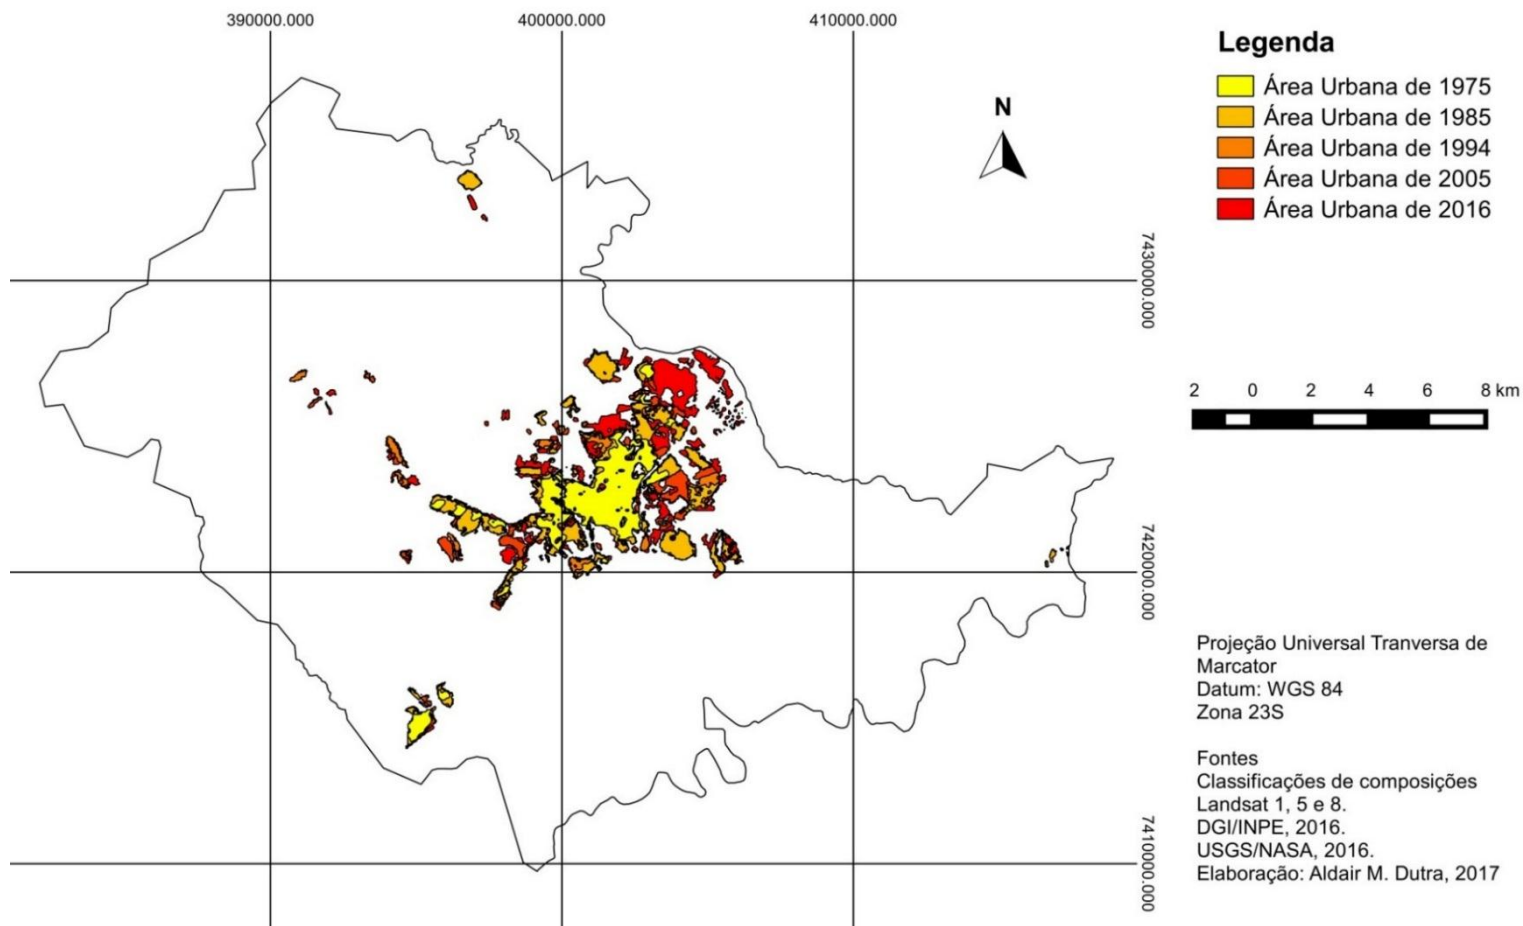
390000.000
400000.000
410000.000

Legenda
Área Urbana de 1975
Área Urbana de 1985
Área Urbana de 1994
Área Urbana de 2005
Área Urbana de 2016

N

7430000.000

2 0 2 4 6 8 km

7420000.000

Projeção Universal Tranversa de Marcator
Datum: WGS 84
Zona 23S

Fontes
Classificações de composições Landsat 1, 5 e 8.
DGI/INPE, 2016.
USGS/NASA, 2016.
Elaboração: Aldair M. Dutra, 2017

7410000.000